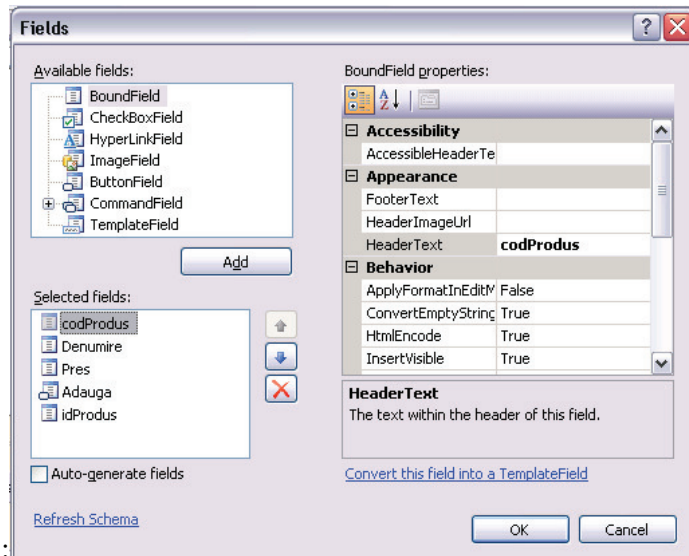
Fields

Available fields:
BoundField
CheckBoxField
HyperLinkField
ImageField
ButtonField
CommandField
TemplateField

Add

Selected fields:
codProdus
Denumire
Pres
Adauga
idProdus

Auto-generate fields

Refresh Schema

BoundField properties:

| | |
|---|---|
| Accessibility | |
| AccessibleHeaderTe | |
| Appearance | |
| FooterText | |
| HeaderImageUrl | |
| HeaderText | codProdus |
| Behavior | |
| ApplyFormatInEditM | False |
| ConvertEmptyString | True |
| HtmlEncode | True |
| InsertVisible | True |

HeaderText
The text within the header of this field.

Convert this field into a TemplateField

OK
Cancel